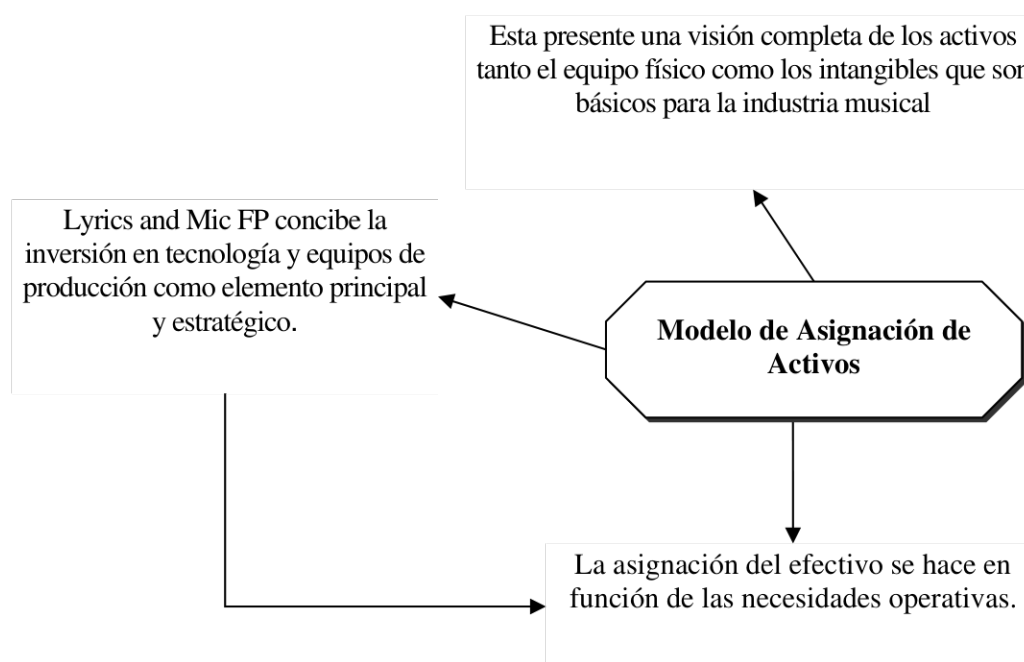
Esta presente una visión completa de los activos tanto el equipo físico como los intangibles que son básicos para la industria musical

Lyrics and Mic FP concibe la inversión en tecnología y equipos de producción como elemento principal y estratégico.

Modelo de Asignación de Activos

La asignación del efectivo se hace en función de las necesidades operativas.